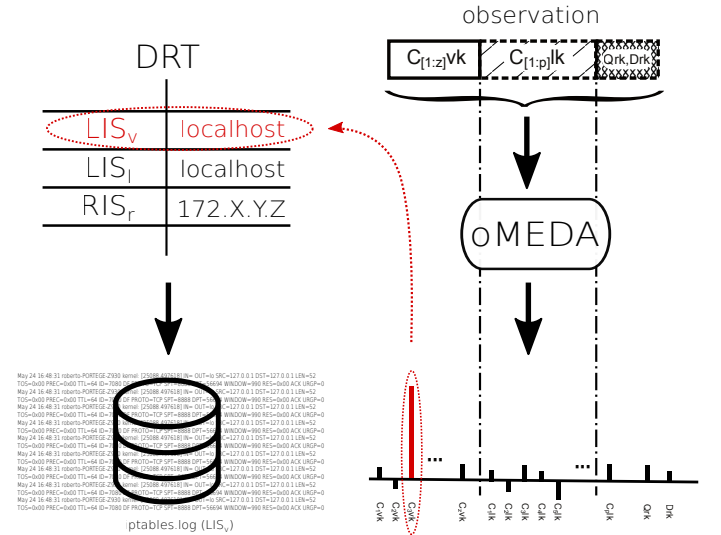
observation

DRT

$C_{[1:z]}vk$

$C_{[1:p]}lk$

Qrk,Drk

| | |
|---|---|
| $LIS_v$ | localhost |
| $LIS_l$ | localhost |
| $RIS_r$ | 172.X.Y.Z |

oMEDA

May 24 16:48:31 roberto-PORTEGE-Z930 kernel: [25088.497618] IN= OUT=lo SRC=127.0.0.1 DST=127.0.0.1 LEN=52
TOS=0x00 PREC=0x00 TTL=64 ID=7080 DF PROTO=TCP SPT=8888 DPT=56694 WINDOW=990 RES=0x00 ACK URGP=0
May 24 16:48:31 roberto-PORTEGE-Z930 kernel: [25088.497618] IN= OUT=lo SRC=127.0.0.1 DST=127.0.0.1 LEN=52
TOS=0x00 PREC=0x00 TTL=64 ID=7080 DF PROTO=TCP SPT=8888 DPT=56694 WINDOW=990 RES=0x00 ACK URGP=0
May 24 16:48:31 roberto-PORTEGE-Z930 kernel: [25088.497618] IN= OUT=lo SRC=127.0.0.1 DST=127.0.0.1 LEN=52
TOS=0x00 PREC=0x00 TTL=64 ID=7080 DF PROTO=TCP SPT=8888 DPT=56694 WINDOW=990 RES=0x00 ACK URGP=0
May 24 16:48:31 roberto-PORTEGE-Z930 kernel: [25088.497618] IN= OUT=lo SRC=127.0.0.1 DST=127.0.0.1 LEN=52
TOS=0x00 PREC=0x00 TTL=64 ID=7080 DF PROTO=TCP SPT=8888 DPT=56694 WINDOW=990 RES=0x00 ACK URGP=0
May 24 16:48:31 roberto-PORTEGE-Z930 kernel: [25088.497618] IN= OUT=lo SRC=127.0.0.1 DST=127.0.0.1 LEN=52
TOS=0x00 PREC=0x00 TTL=64 ID=7080 DF PROTO=TCP SPT=8888 DPT=56694 WINDOW=990 RES=0x00 ACK URGP=0
May 24 16:48:31 roberto-PORTEGE-Z930 kernel: [25088.497618] IN= OUT=lo SRC=127.0.0.1 DST=127.0.0.1 LEN=52
TOS=0x00 PREC=0x00 TTL=64 ID=7080 DF PROTO=TCP SPT=8888 DPT=56694 WINDOW=990 RES=0x00 ACK URGP=0
May 24 16:48:31 roberto-PORTEGE-Z930 kernel: [25088.497618] IN= OUT=lo SRC=127.0.0.1 DST=127.0.0.1 LEN=52
TOS=0x00 PREC=0x00 TTL=64 ID=7080 DF PROTO=TCP SPT=8888 DPT=56694 WINDOW=990 RES=0x00 ACK URGP=0

iptables.log ($LIS_v$)

...

...

$C_1vk$ $C_2vk$ $C_3vk$ $C_zvk$ $C_1lk$ $C_2lk$ $C_3lk$ $C_4lk$ $C_5lk$ $C_plk$ Qrk Drk